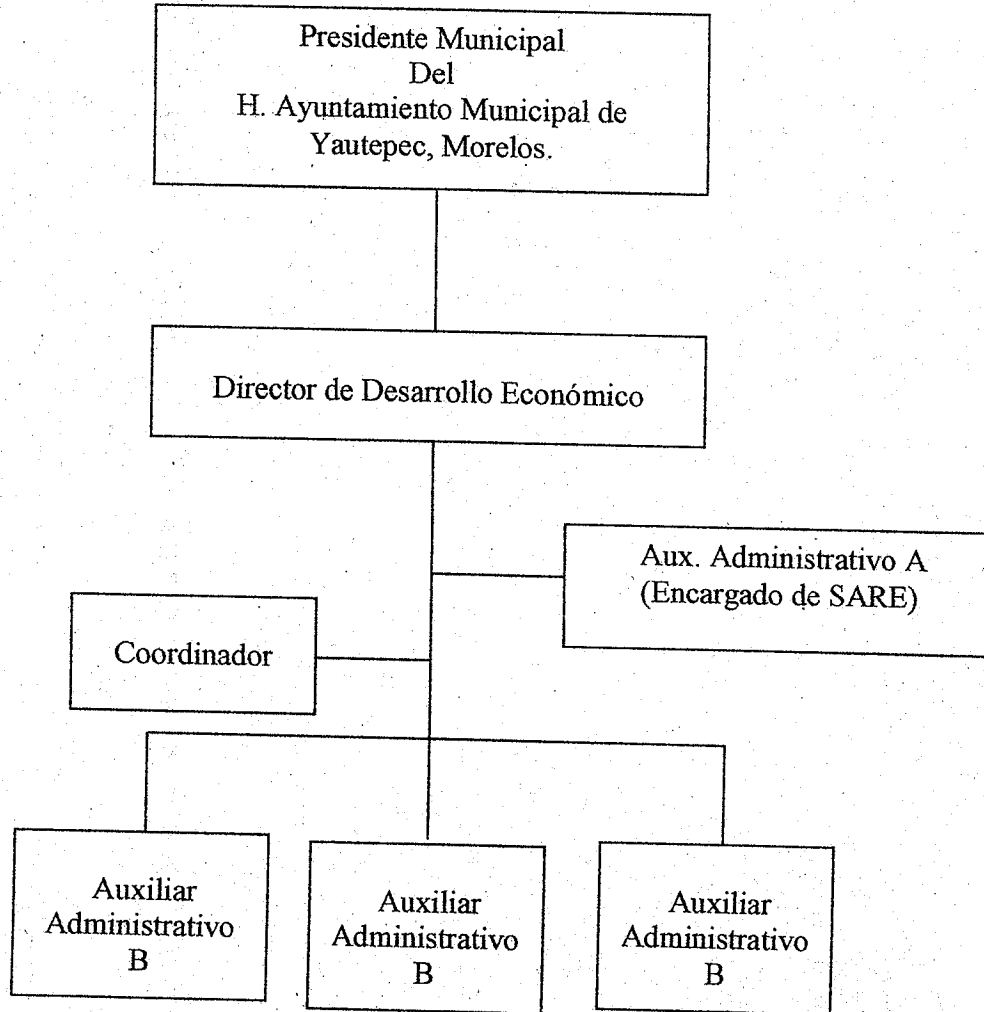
Presidente Municipal
Del
H. Ayuntamiento Municipal de
Yautepec, Morelos.

Director de Desarrollo Económico

Aux. Administrativo A
(Encargado de SARE)

Coordinador

Auxiliar
Administrativo
B

Auxiliar
Administrativo
B

Auxiliar
Administrativo
B